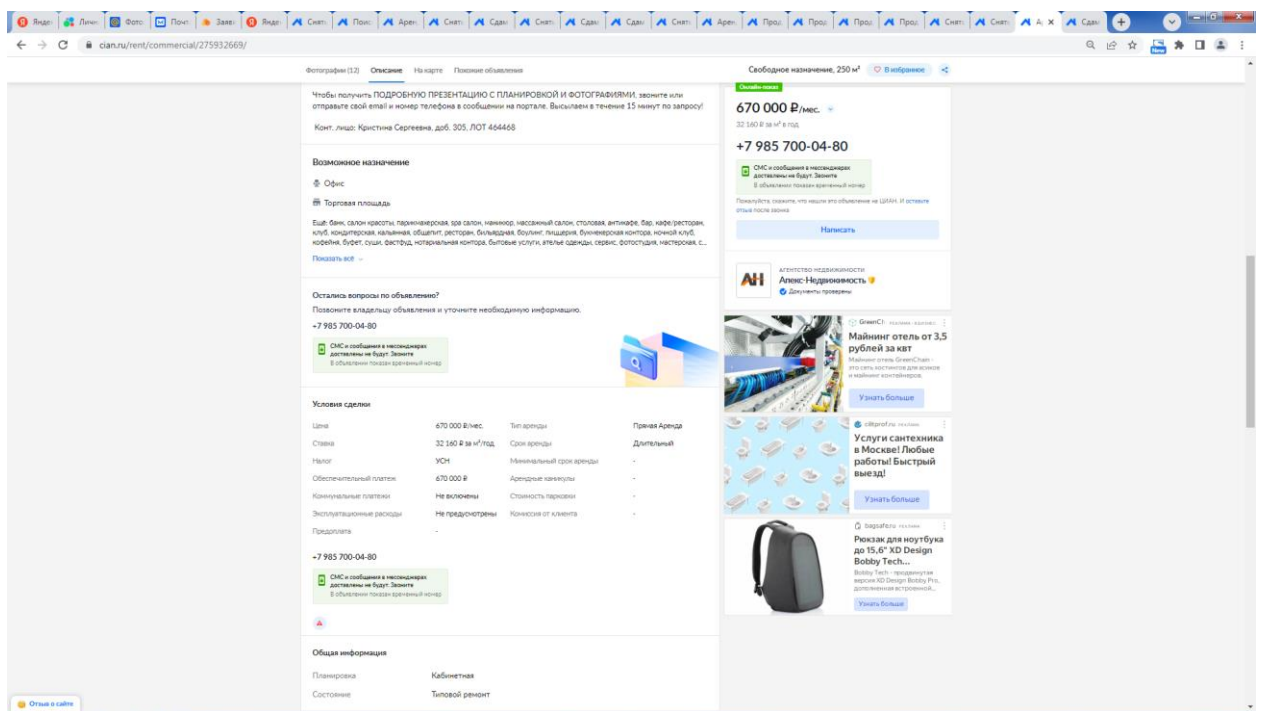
cian.ru/rent/commercial/275932669/

Фотографии (12) Описание На карте Похожие объявления

Свободное назначение, 250 м² В избранное

Чтобы получить ПОДРОБНУЮ ПРЕЗЕНТАЦИЮ С ПЛАНИРОВКОЙ И ФОТОГРАФИЯМИ, звоните или отправьте свой email и номер телефона в сообщении на портале. Высылаем в течение 15 минут по запросу!

Конт. лицо: Кристина Сергеевна, доб. 305, ЛОТ 464468

Возможное назначение

Офис

Торговая площадь

Ещё: банк, салон красоты, парикмахерская, spa салон, маникюр, массажный салон, столовая, антикафе, бар, кафе/ресторан, клуб, кондитерская, кальянная, общепит, ресторан, бильярдная, боулинг, пиццерия, букмекерская контора, ночной клуб, кофейня, буфет, суши, фастфуд, нотариальная контора, бытовые услуги, ателье одежды, сервис, фотостудия, мастерская, с...

Показать всё

Остались вопросы по объявлению?

Позвоните владельцу объявления и уточните необходимую информацию.

+7 985 700-04-80

СМС и сообщения в мессенджерах доставлены не будут. Звоните
В объявлении показан временный номер

Условия сделки

| Цена | 670 000 ₽/мес. | Тип аренды | Прямая Аренда |
|---|---|---|---|
| Ставка | 32 160 ₽ за м²/год | Срок аренды | Длительный |
| Налог | УСН | Минимальный срок аренды | - |
| Обеспечительный платеж | 670 000 ₽ | Арендные каникулы | - |
| Коммунальные платежи | Не включены | Стоимость парковки | - |
| Эксплуатационные расходы | Не предусмотрены | Комиссия от клиента | - |
| Предоплата | - | | |

+7 985 700-04-80

СМС и сообщения в мессенджерах доставлены не будут. Звоните
В объявлении показан временный номер

Общая информация

| Планировка | Кабинетная |
|---|---|
| Состояние | Типовой ремонт |

Онлайн-показ

670 000 ₽/мес.

32 160 ₽ за м² в год

+7 985 700-04-80

СМС и сообщения в мессенджерах доставлены не будут. Звоните
В объявлении показан временный номер

Пожалуйста, скажите, что нашли это объявление на ЦИАН. И оставьте отзыв после звонка

Написать

АГЕНТСТВО НЕДВИЖИМОСТИ
Алекс-Недвижимость
Документы проверены

GreenCh... Реклама
Майнинг отель от 3,5 рублей за квт
Майнинг отель GreenChain - это сеть хостингов для асиков и майнинг контейнеров.
Узнать больше

clltprof.ru Реклама
Услуги сантехника в Москве! Любые работы! Быстрый выезд!
Узнать больше

bagsafe.ru Реклама
Рюкзак для ноутбука до 15,6" XD Design Bobby Tech...
Bobby Tech - продвинутая версия XD Design Bobby Pro, дополненная встроенной...
Узнать больше

Отзыв о сайте